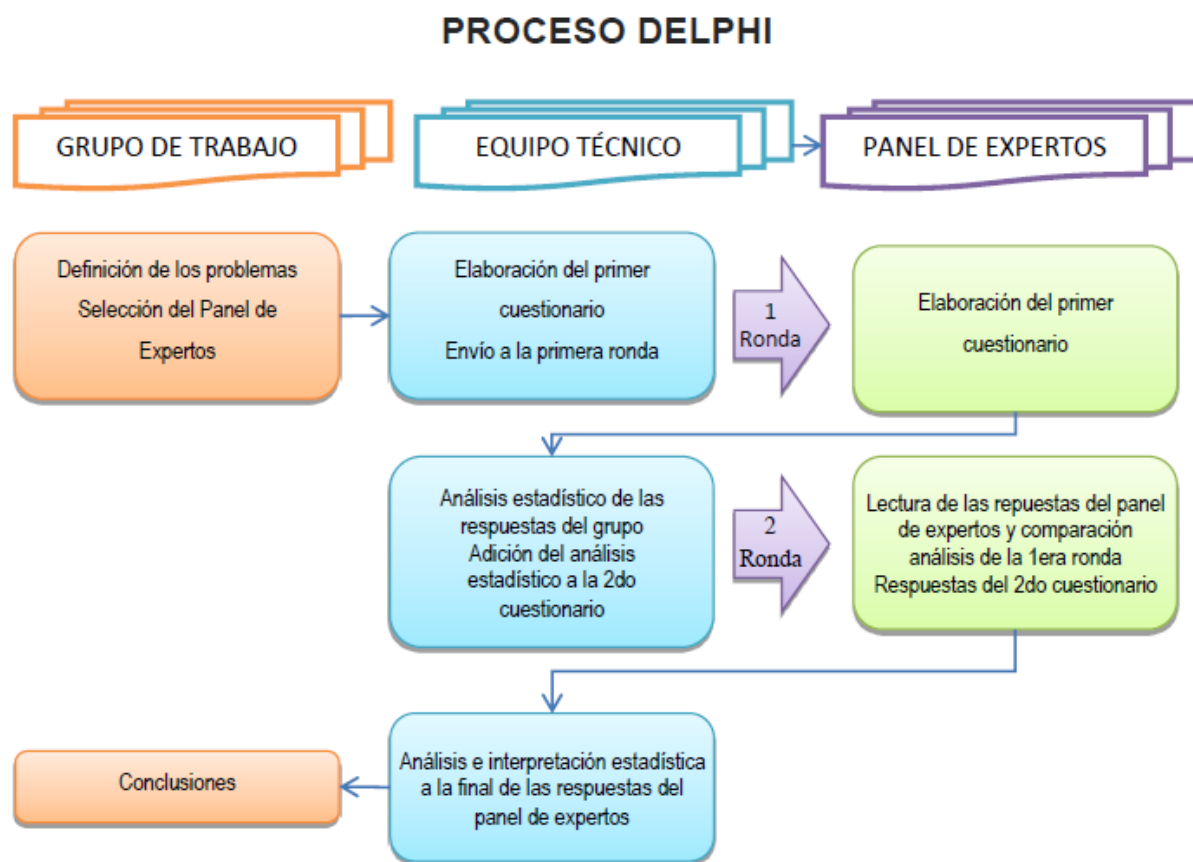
PROCESO DELPHI

GRUPO DE TRABAJO

EQUIPO TÉCNICO

PANEL DE EXPERTOS

Definición de los problemas
Selección del Panel de Expertos

Elaboración del primer cuestionario
Envío a la primera ronda

1 Ronda

Elaboración del primer cuestionario

Análisis estadístico de las respuestas del grupo
Adición del análisis estadístico a la 2do cuestionario

2 Ronda

Lectura de las repuestas del panel de expertos y comparación análisis de la 1era ronda
Respuestas del 2do cuestionario

Conclusiones

Análisis e interpretación estadística a la final de las respuestas del panel de expertos